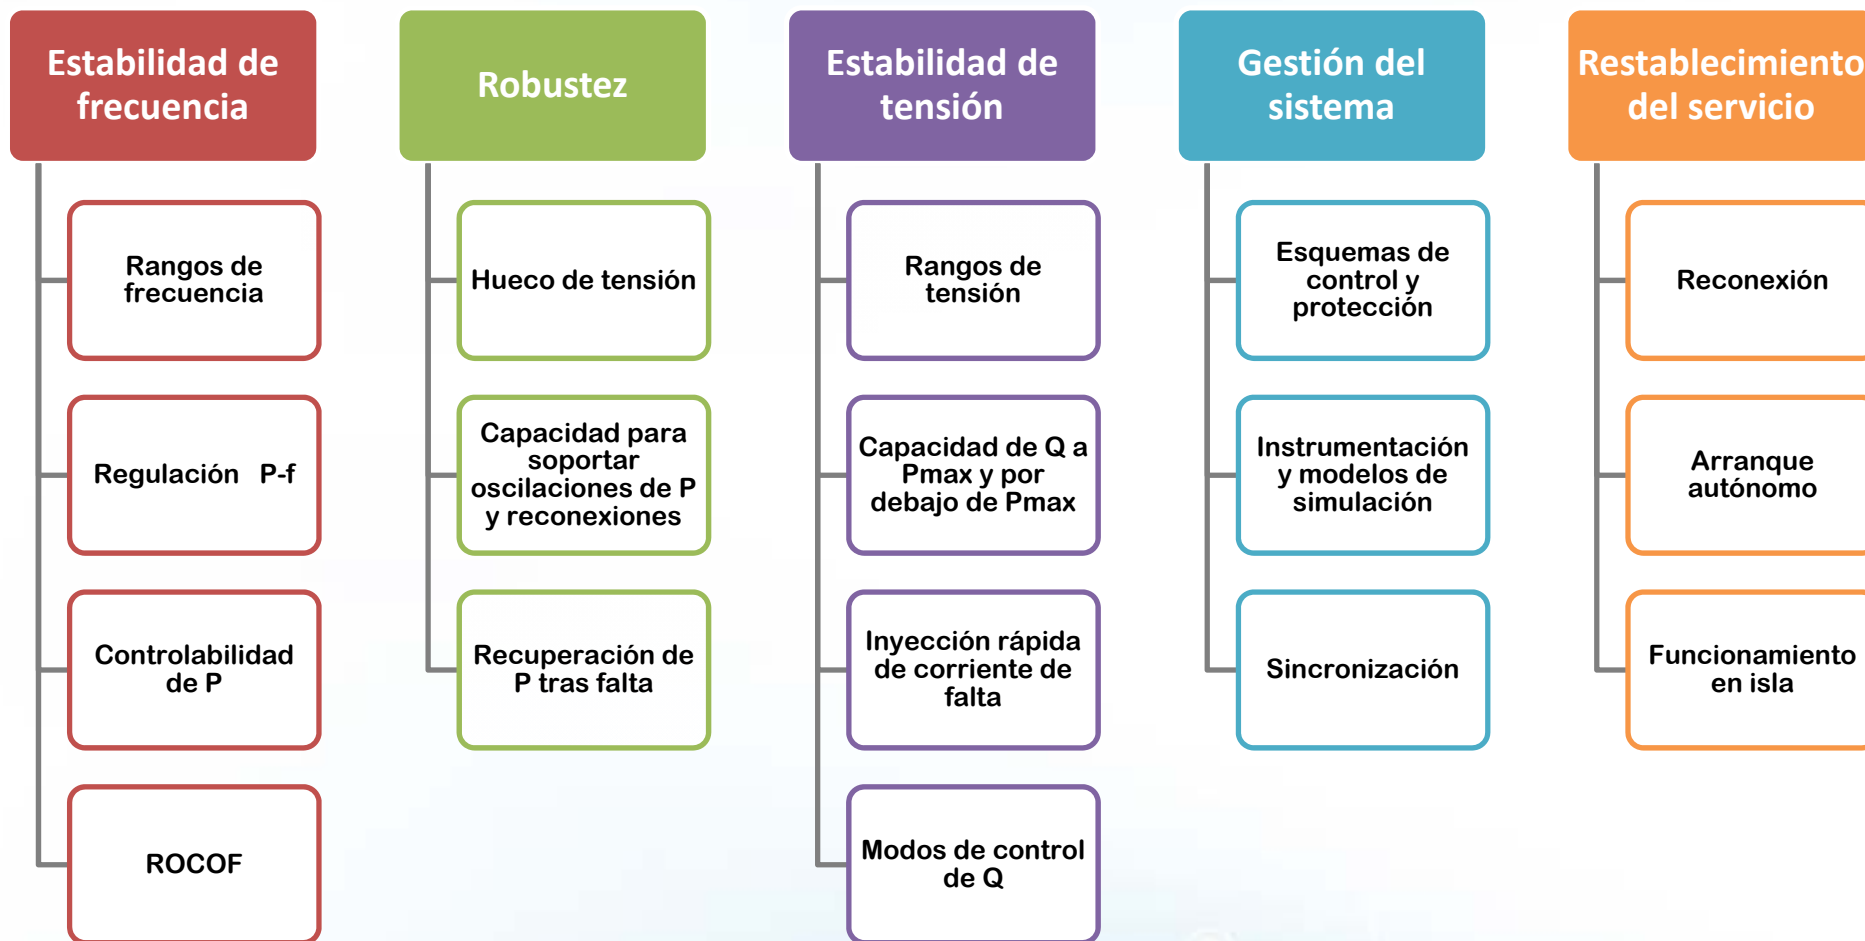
Estabilidad de frecuencia

Rangos de frecuencia

Regulación P-f

Controlabilidad de P

ROCOF

Robustez

Hueco de tensión

Capacidad para soportar oscilaciones de P y reconexiones

Recuperación de P tras falta

Estabilidad de tensión

Rangos de tensión

Capacidad de Q a Pmax y por debajo de Pmax

Inyección rápida de corriente de falta

Modos de control de Q

Gestión del sistema

Esquemas de control y protección

Instrumentación y modelos de simulación

Sincronización

Restablecimiento del servicio

Reconexión

Arranque autónomo

Funcionamiento en isla